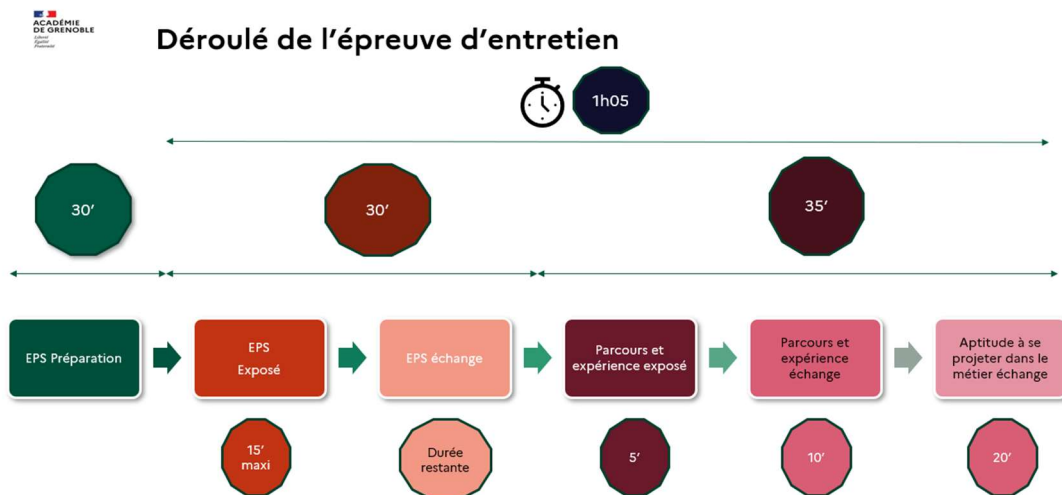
ACADÉMIE DE GRENOBLE
Liberté
Égalité
Fraternité

Déroulé de l'épreuve d'entretien

1h05

30'

30'

35'

EPS Préparation

EPS Exposé

EPS échange

Parcours et expérience exposé

Parcours et expérience échange

Aptitude à se projeter dans le métier échange

15' maxi

Durée restante

5'

10'

20'